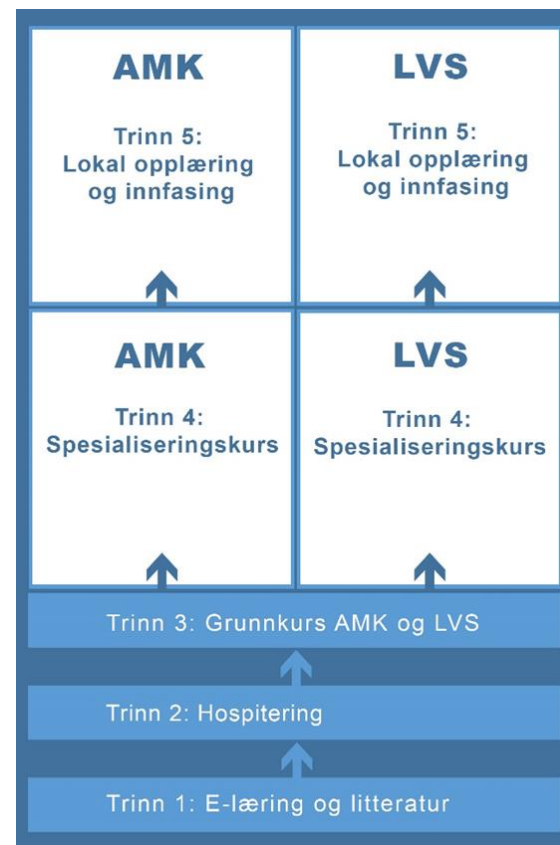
AMK

Trinn 5:
Lokal opplæring og innfasing

LVS

Trinn 5:
Lokal opplæring og innfasing

AMK

Trinn 4:
Spesialiseringskurs

LVS

Trinn 4:
Spesialiseringskurs

Trinn 3: Grunnkurs AMK og LVS

Trinn 2: Hospitering

Trinn 1: E-læring og litteratur